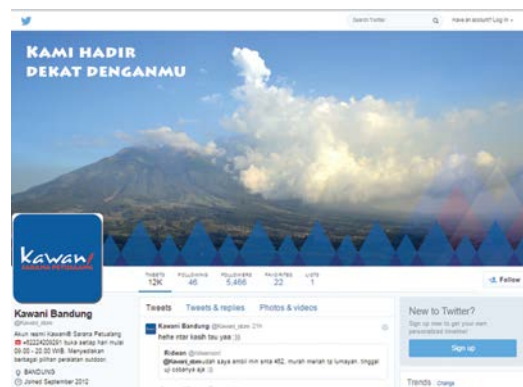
Search Twitter

Have an account? Log in

KAMI HADIR DEKAT DENGANMU

Kawan
SARANA PETUALANG

TWEETS 12K
FOLLOWING 46
FOLLOWERS 5,466
FAVORITES 22
LISTS 1

Follow

Kawani Bandung
@Kawani_skm

Akun resmi Kawani® Sarana Petualang ☎ +62224209291 buka setiap hari mulai 09.00 – 20.00 WIB. Menyediakan berbagai pilihan peralatan outdoor.

BANDUNG
Joined September 2012

Tweets
Tweets & replies
Photos & videos

Kawani Bandung @Kawani_skm 21h
hehe ntar kasih tau yaa :))

Ridwan @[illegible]
@Kawani_skm udah saya ambil min ena 452, murah meriah tp lumayan, tinggal uji cobanya aja :))

New to Twitter?
Sign up now to get your own personalized timeline!

Sign up

Trends Change